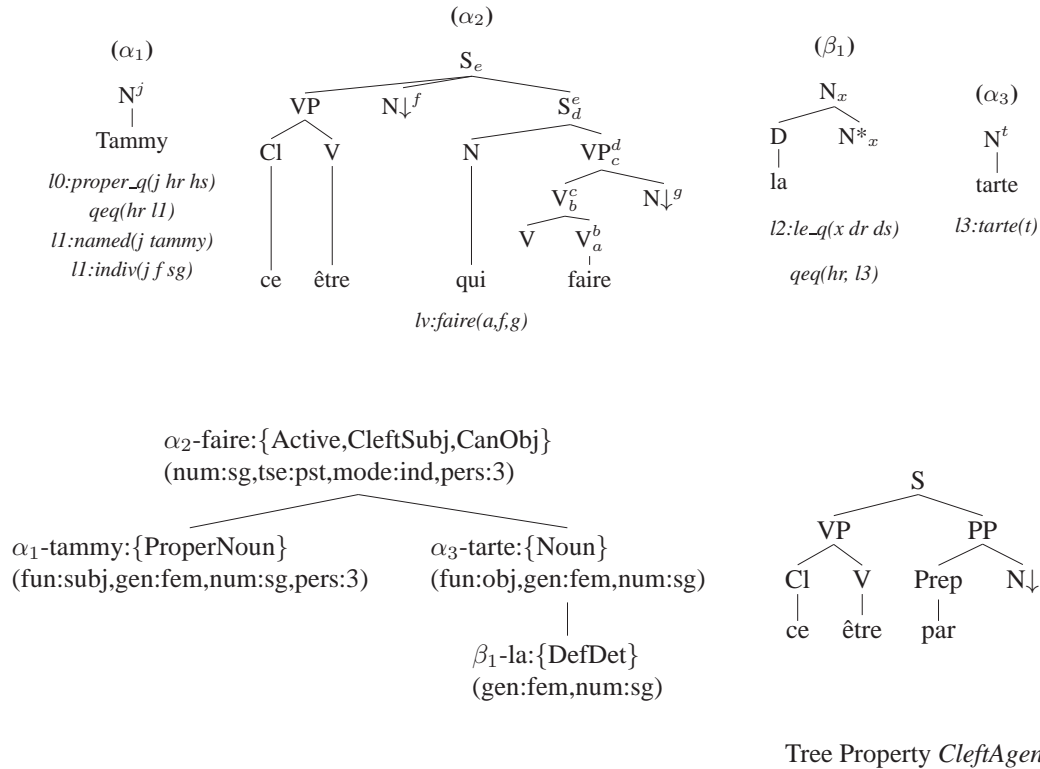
$(\alpha_1)$

$N^j$

Tammy

l0:proper_q(j hr hs)
qeq(hr l1)
l1:named(j tammy)
l1:indiv(j f sg)

$(\alpha_2)$

$S_e$

VP

$N\downarrow^f$

$S^e_d$

Cl

V

N

$VP^d_c$

$V^c_b$

$N\downarrow^g$

V

$V^b_a$

ce

être

qui

faire

lv:faire(a,f,g)

$(\beta_1)$

$N_x$

D

$N*_x$

la

l2:le_q(x dr ds)

qeq(hr, l3)

$(\alpha_3)$

$N^t$

tarte

l3:tarte(t)

$\alpha_2$-faire:{Active,CleftSubj,CanObj}
(num:sg,tse:pst,mode:ind,pers:3)

$\alpha_1$-tammy:{ProperNoun}
(fun:subj,gen:fem,num:sg,pers:3)

$\alpha_3$-tarte:{Noun}
(fun:obj,gen:fem,num:sg)

$\beta_1$-la:{DefDet}
(gen:fem,num:sg)

S

VP

PP

Cl

V

Prep

$N\downarrow$

ce

être

par

Tree Property CleftAgen